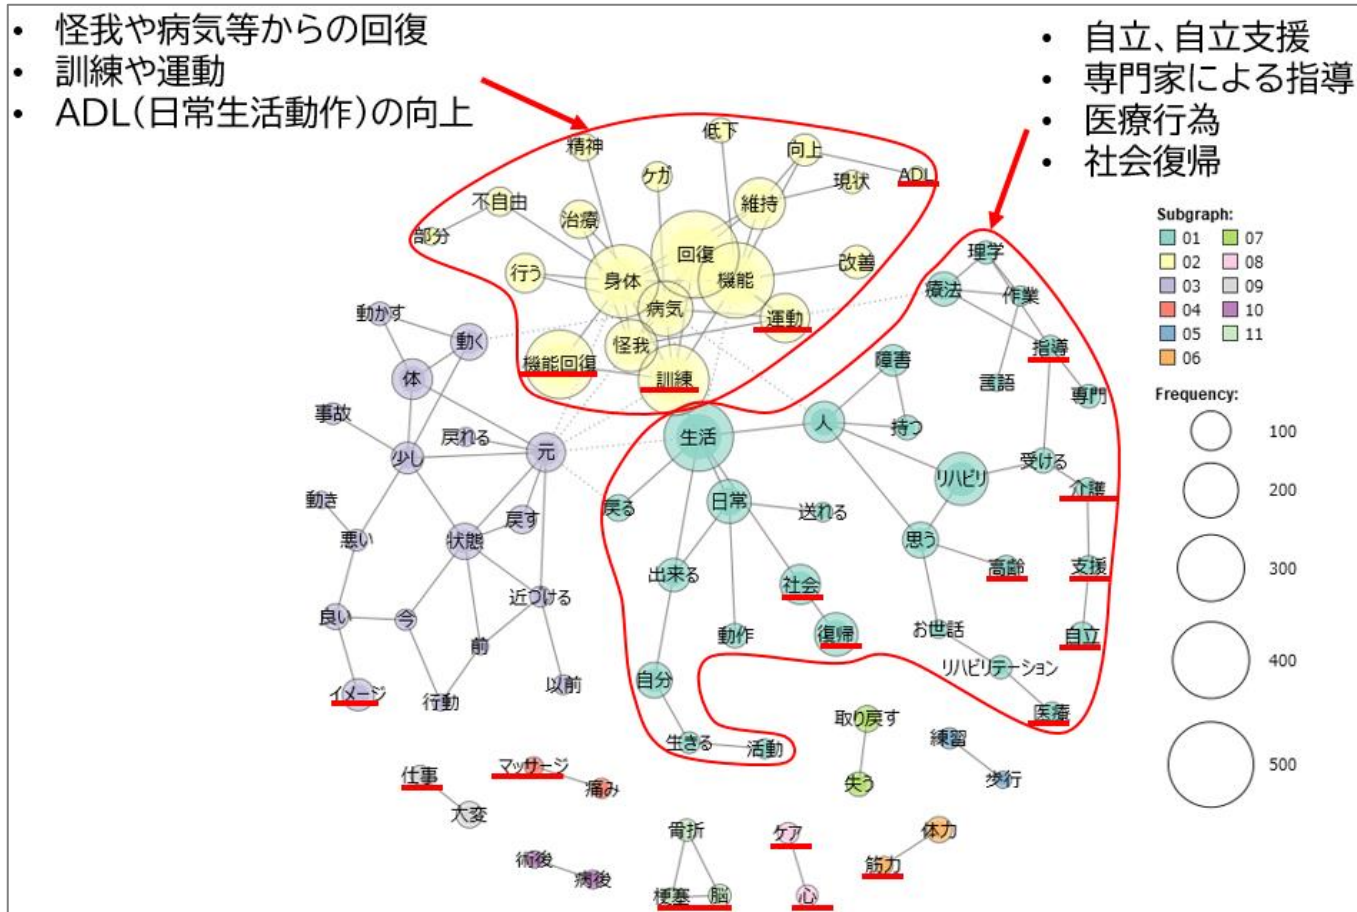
• 怪我や病気等からの回復
• 訓練や運動
• ADL(日常生活動作)の向上

• 自立、自立支援
• 専門家による指導
• 医療行為
• 社会復帰

精神 低下 向上 ケガ ADL 現状 維持 不自由 治療 部分 回復 行う 身体 機能 改善 病気 運動 動かす 動く 怪我 機能回復 訓練 体 事故 戻れる 元 少し 動き 悪い 状態 戻す 近づける 良い 今 前 イメージ 行動 以前

理学 療法 作業 指導 障害 言語 専門 人 持つ 生活 受ける リハビリ 介護 日常 戻る 送れる 思う 出来る 社会 高齢 支援 動作 復帰 お世話 自立 リハビリテーション 自分 医療 生きる 活動 取り戻す 練習 歩行 失う

仕事 マッサージ 痛み 大変 骨折 ケア 体力 術後 病後 筋力 梗塞 脳 心

Subgraph:
01 07
02 08
03 09
04 10
05 11
06

Frequency:
100
200
300
400
500